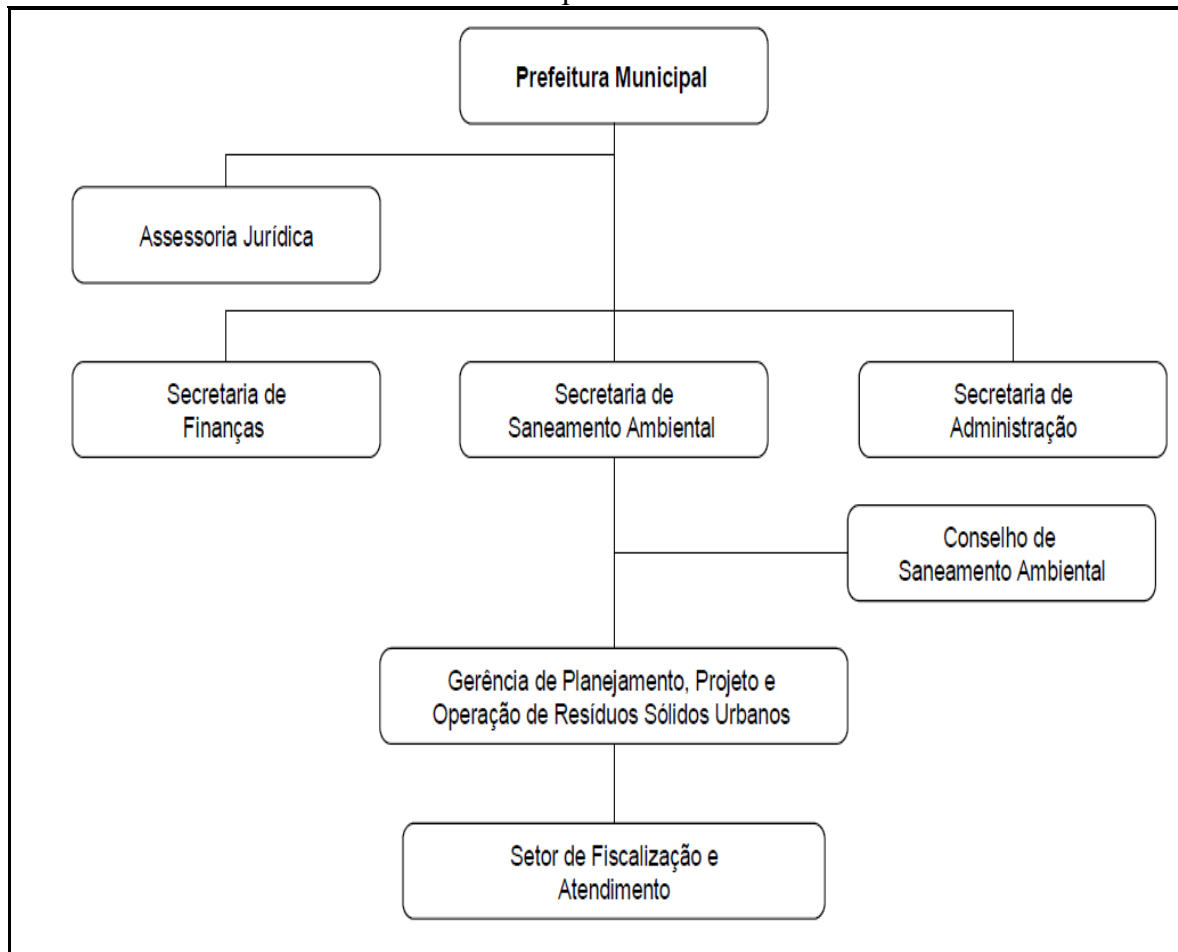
Prefeitura Municipal

Assessoria Jurídica

Secretaria de Finanças

Secretaria de Saneamento Ambiental

Secretaria de Administração

Conselho de Saneamento Ambiental

Gerência de Planejamento, Projeto e Operação de Resíduos Sólidos Urbanos

Setor de Fiscalização e Atendimento